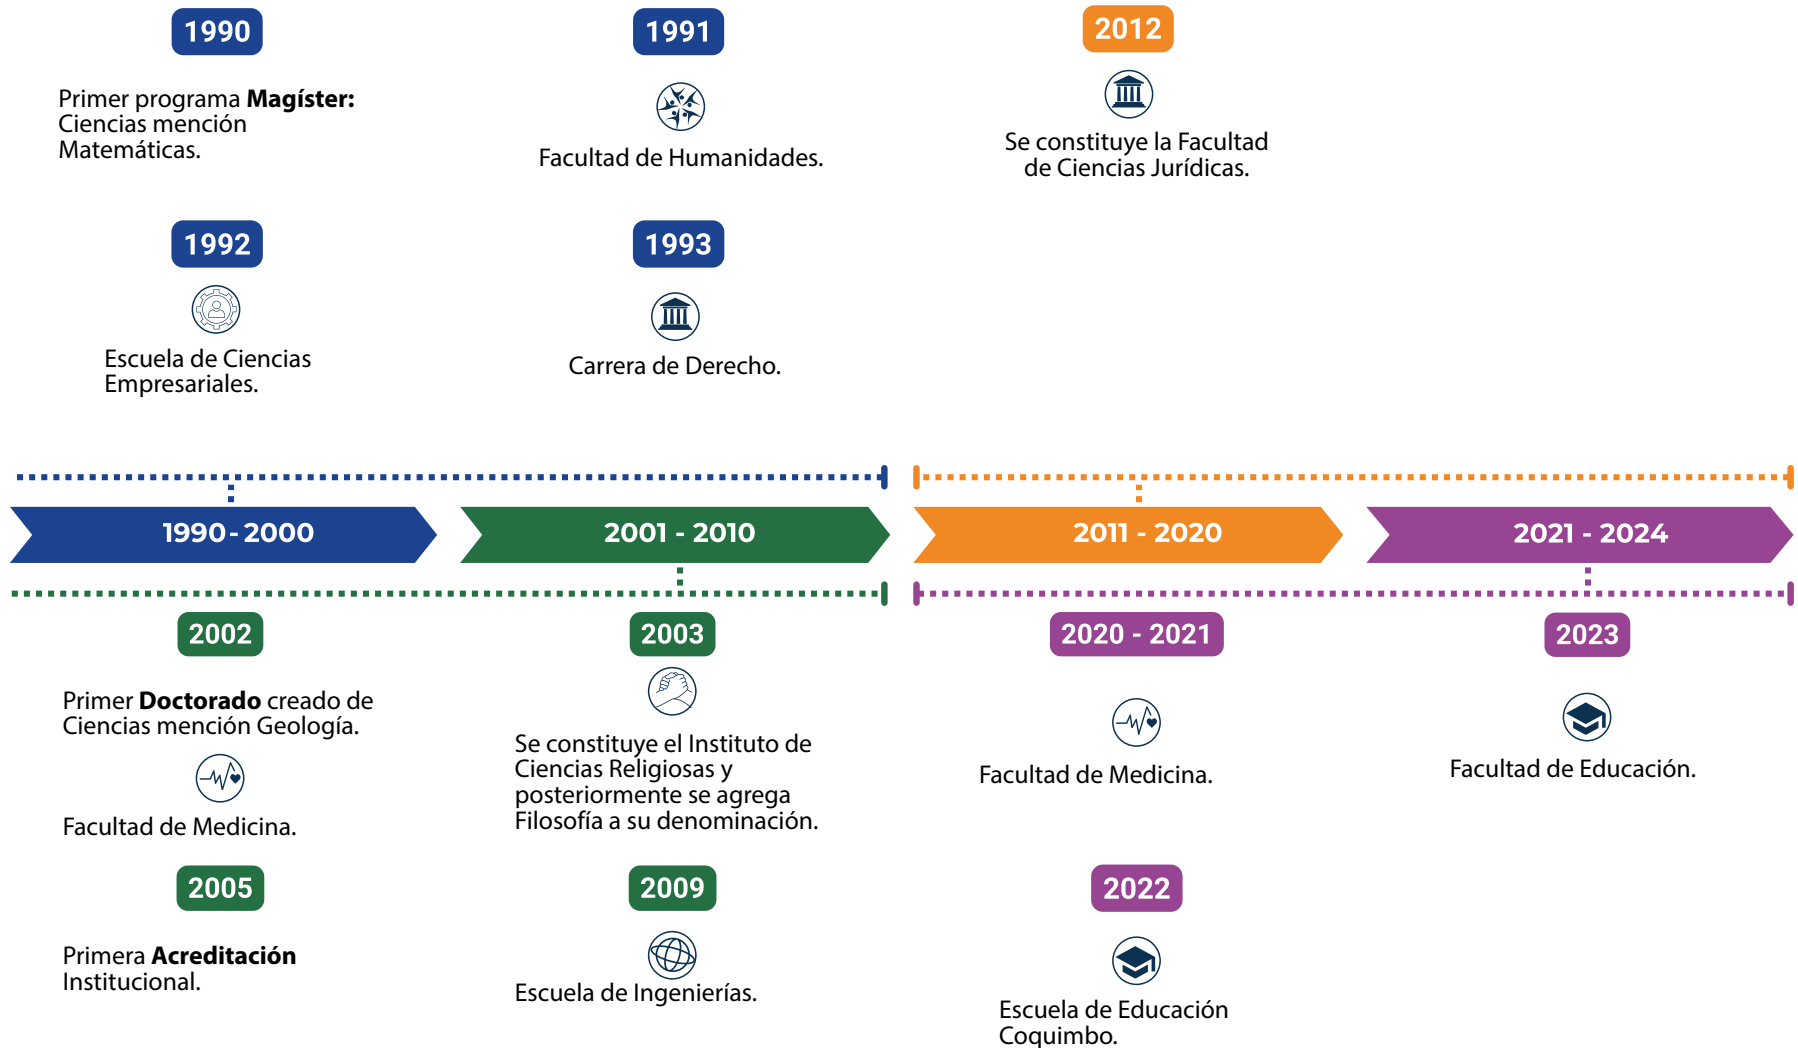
1990

Primer programa **Magíster:** Ciencias mención Matemáticas.

1991

Facultad de Humanidades.

2012

Se constituye la Facultad de Ciencias Jurídicas.

1992

Escuela de Ciencias Empresariales.

1993

Carrera de Derecho.

1990-2000

2001 - 2010

2011 - 2020

2021 - 2024

2002

Primer **Doctorado** creado de Ciencias mención Geología.

Facultad de Medicina.

2003

Se constituye el Instituto de Ciencias Religiosas y posteriormente se agrega Filosofía a su denominación.

2020 - 2021

Facultad de Medicina.

2023

Facultad de Educación.

2005

Primera **Acreditación** Institucional.

2009

Escuela de Ingenierías.

2022

Escuela de Educación Coquimbo.